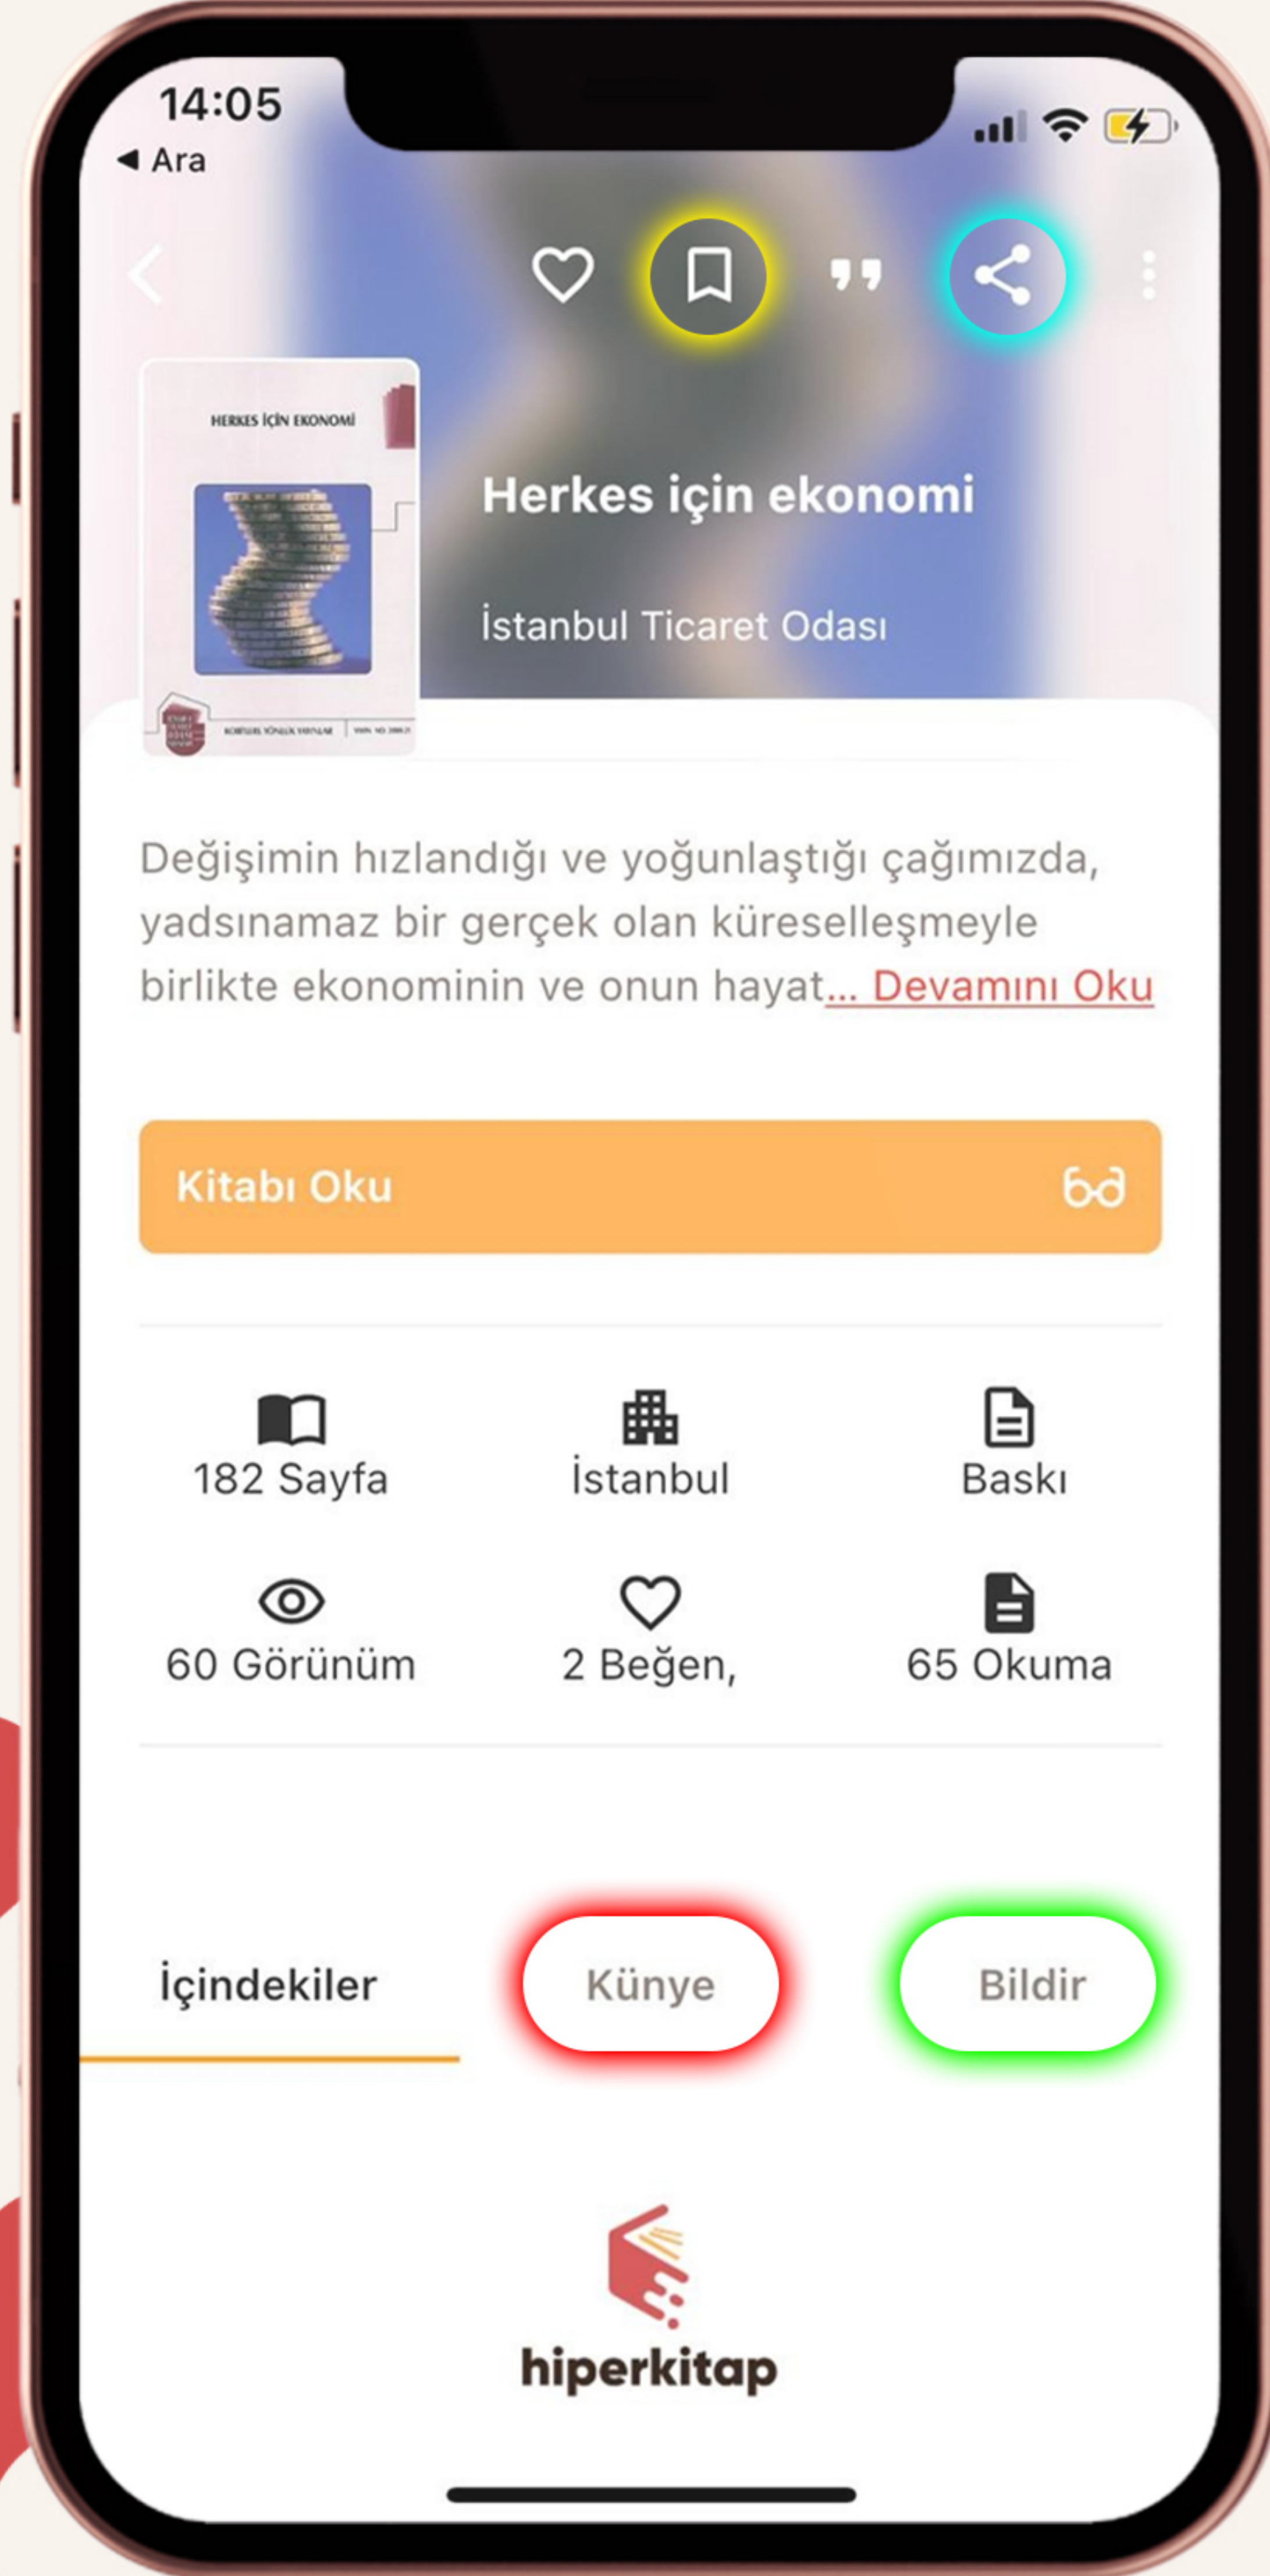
14:05
◀ Ara

HERKES İÇİN EKONOMİ

Herkes için ekonomi

İstanbul Ticaret Odası

Değişimin hızlandığı ve yoğunlaştığı çağımızda, yadsınamaz bir gerçek olan küreselleşmeyle birlikte ekonominin ve onun hayat... Devamını Oku

Kitabı Oku

182 Sayfa
İstanbul
Baskı
60 Görünüm
2 Beğen,
65 Okuma

İçindekiler
Künye
Bildir

hiperkitap